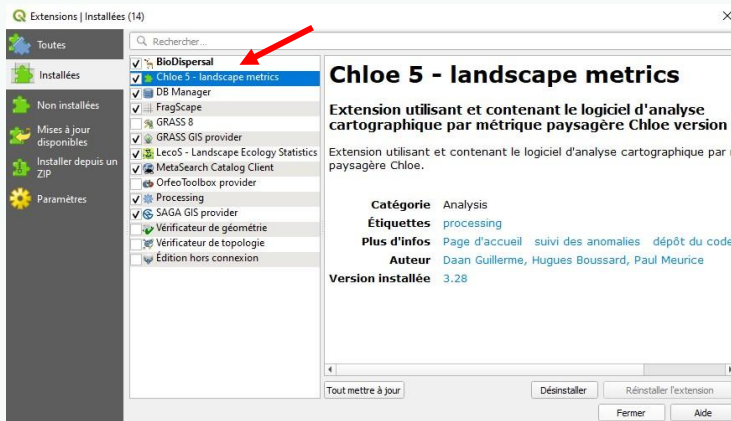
Extensions | Installées (14)

Toutes
Installées
Non installées
Mises à jour disponibles
Installer depuis un ZIP
Paramètres

Rechercher...

BioDispersal
Chloe 5 - landscape metrics
DB Manager
FragScape
GRASS 8
GRASS GIS provider
LecoS - Landscape Ecology Statistics
MetaSearch Catalog Client
OrfeoToolbox provider
Processing
SAGA GIS provider
Vérificateur de géométrie
Vérificateur de topologie
Édition hors connexion

Chloe 5 - landscape metrics

Extension utilisant et contenant le logiciel d'analyse cartographique par métrique paysagère Chloe version

Extension utilisant et contenant le logiciel d'analyse cartographique par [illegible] paysagère Chloe.

| | |
|---|---|
| Catégorie | Analysis |
| Étiquettes | processing |
| Plus d'infos | Page d'accueil suivi des anomalies dépôt du code |
| Auteur | Daan Guillerme, Hugues Boussard, Paul Meurice |
| Version installée | 3.28 |

Tout mettre à jour
Désinstaller
Réinstaller l'extension
Fermer
Aide